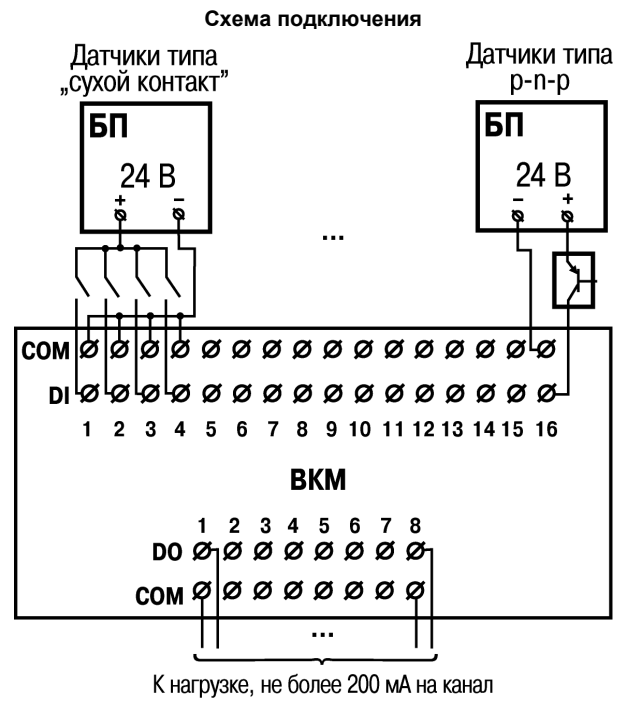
Схема подключения

Датчики типа „сухой контакт"

БП

24 В

+ −

Датчики типа p-n-p

БП

24 В

− +

...

COM

DI

1 2 3 4 5 6 7 8 9 10 11 12 13 14 15 16

ВКМ

1 2 3 4 5 6 7 8

DO

COM

...

К нагрузке, не более 200 мА на канал